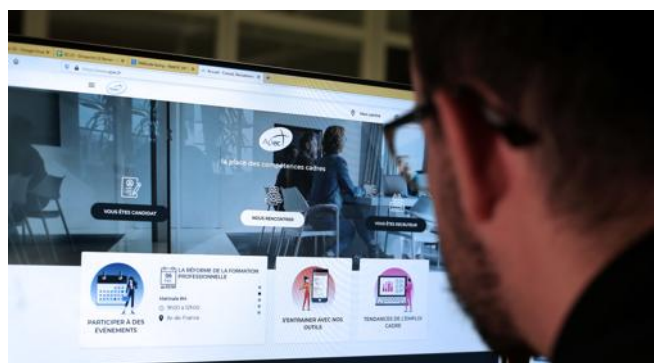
la place des compétences cadres

VOUS ÊTES CANDIDAT

NOUS RENCONTRER

VOUS ÊTES RECRUTEUR

LA RÉFORME DE LA FORMATION PROFESSIONNELLE

Matinale RH

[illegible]

Ile-de-France

PARTICIPER À DES ÉVÉNEMENTS

S'ENTRAÎNER AVEC NOS OUTILS

TENDANCES DE L'EMPLOI CADRE